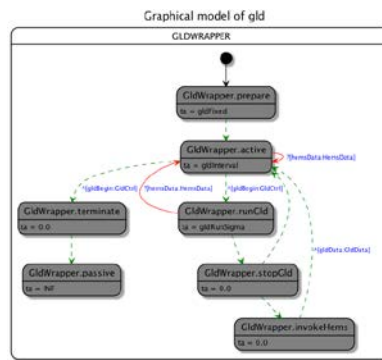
Graphical model of gld

GLDWRAPPER

GldWrapper.prepare
ta = gldFixed

GldWrapper.active
ta = gldInterval

?[hemsData:HemsData]

?[gldBegin:GldCtrl]

?[hemsData:HemsData]

?[gldBegin:GldCtrl]

GldWrapper.terminate
ta = 0.0

GldWrapper.runGld
ta = gldRunSigma

!![gldData:GldData]

GldWrapper.passive
ta = INF

GldWrapper.stopGld
ta = 0.0

GldWrapper.invokeHems
ta = 0.0